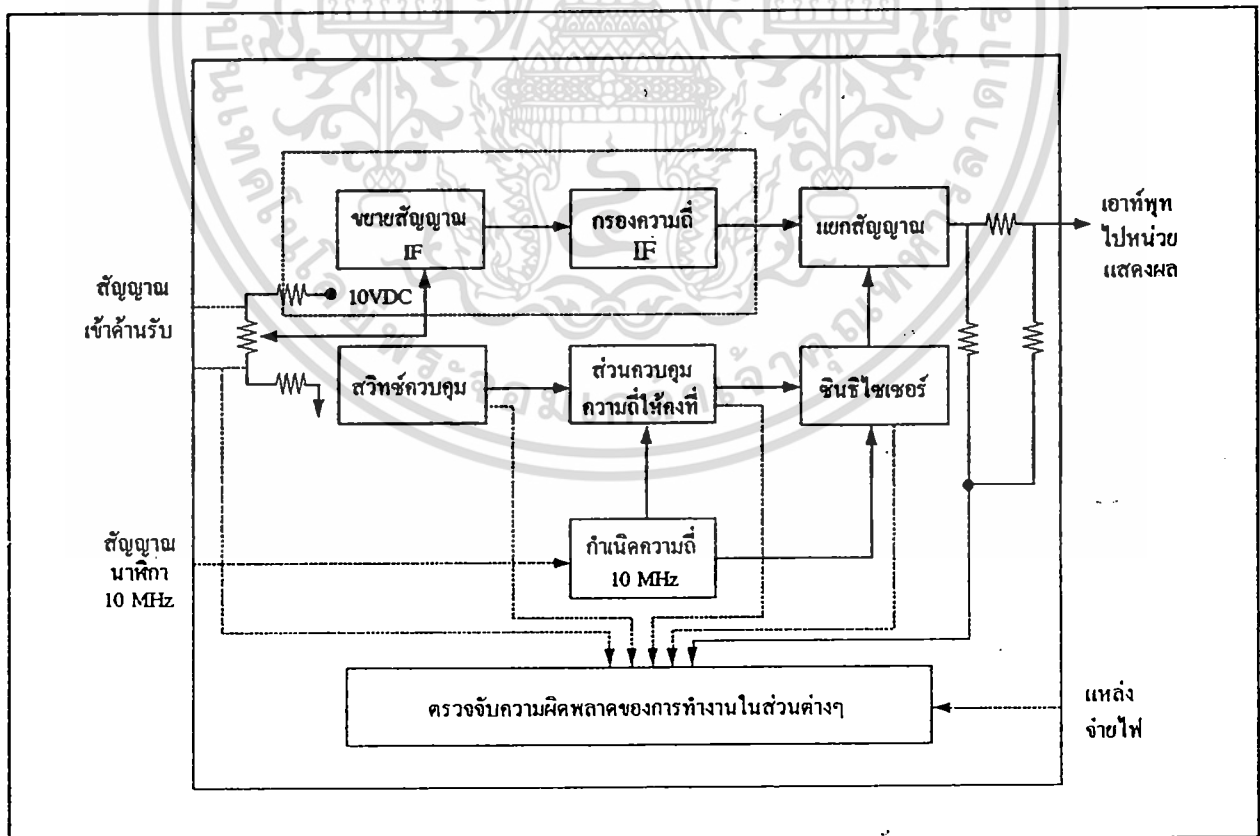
ขยายสัญญาณ IF

กรองความถี่ IF

แยกสัญญาณ

เอาท์พุท ไปหน่วยแสดงผล

สัญญาณเข้าด้านรับ

10VDC

สวิทช์ควบคุม

ส่วนควบคุมความถี่ให้คงที่

ซินธิไซเซอร์

สัญญาณนาฬิกา 10 MHz

กำเนิดความถี่ 10 MHz

ตรวจจับความผิดพลาดของการทำงานในส่วนต่างๆ

แหล่งจ่ายไฟ